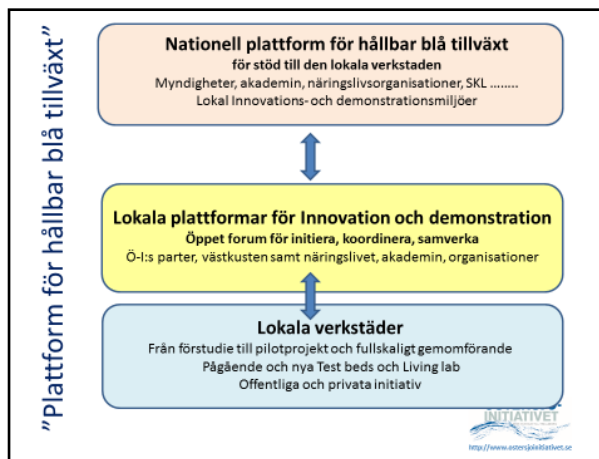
”Plattform för hållbar blå tillväxt”

Nationell plattform för hållbar blå tillväxt
för stöd till den lokala verkstaden
Myndigheter, akademin, näringslivsorganisationer, SKL ……..
Lokal Innovations- och demonstrationsmiljöer

Lokala plattformar för Innovation och demonstration
Öppet forum för initiera, koordinera, samverka
Ö-I:s parter, västkusten samt näringslivet, akademin, organisationer

Lokala verkstäder
Från förstudie till pilotprojekt och fullskaligt gemomförande
Pågående och nya Test beds och Living lab
Offentliga och privata initiativ

INITIATIVET
http://www.astersjoinitiativet.se